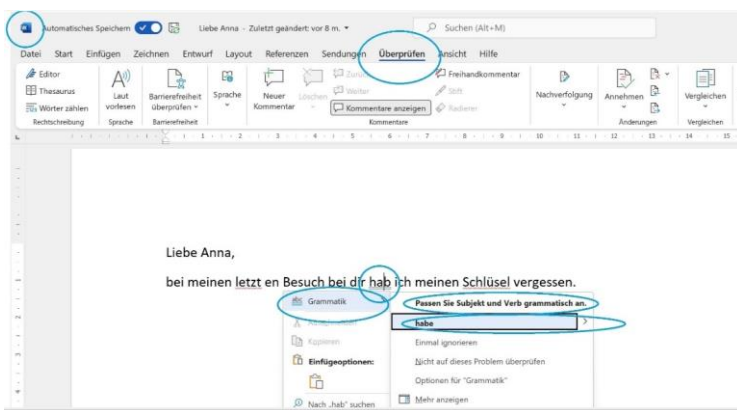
Automatisches Speichern  Liebe Anna - Zuletzt geändert: vor 8 m.  Suchen (Alt+M)

Datei Start Einfügen Zeichnen Entwurf Layout Referenzen Sendungen Überprüfen Ansicht Hilfe

Editor
Thesaurus
Wörter zählen
Rechtschreibung

Laut vorlesen
Sprache

Barrierefreiheit überprüfen
Barrierefreiheit

Sprache

Neuer Kommentar
Löschen
Zurück
Weiter
Kommentare anzeigen
Kommentare

Freihandkommentar
Stift
Radierer

Nachverfolgung

Annehmen
Änderungen

Vergleichen
Vergleichen

Liebe Anna,

bei meinen letzt en Besuch bei dir hab ich meinen Schlüsel vergessen.

Grammatik
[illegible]
Kopieren
Einfügeoptionen:
Nach „hab" suchen

Passen Sie Subjekt und Verb grammatisch an.
habe
Einmal ignorieren
Nicht auf dieses Problem überprüfen
Optionen für "Grammatik"
Mehr anzeigen